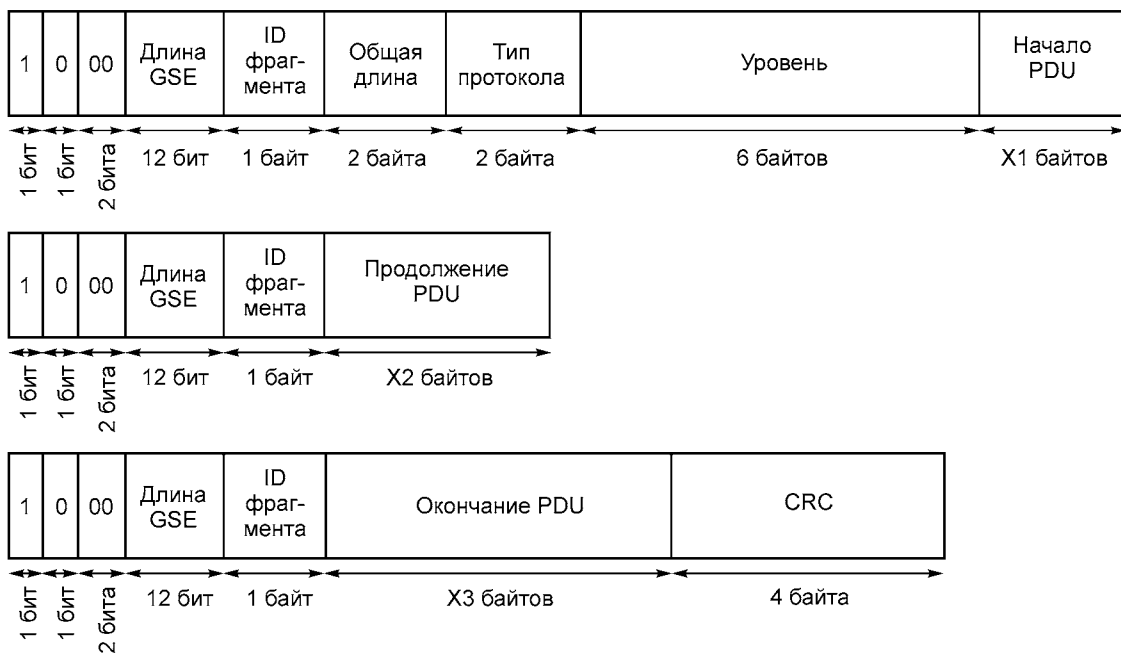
| 1 | 0 | 00 | Длина GSE | ID фрагмента | Общая длина | Тип протокола | Уровень | Начало PDU |
|---|---|---|---|---|---|---|---|---|
| 1 бит | 1 бит | 2 бита | 12 бит | 1 байт | 2 байта | 2 байта | 6 байтов | X1 байтов |

| 1 | 0 | 00 | Длина GSE | ID фрагмента | Продолжение PDU |
|---|---|---|---|---|---|
| 1 бит | 1 бит | 2 бита | 12 бит | 1 байт | X2 байтов |

| 1 | 0 | 00 | Длина GSE | ID фрагмента | Окончание PDU | CRC |
|---|---|---|---|---|---|---|
| 1 бит | 1 бит | 2 бита | 12 бит | 1 байт | X3 байтов | 4 байта |